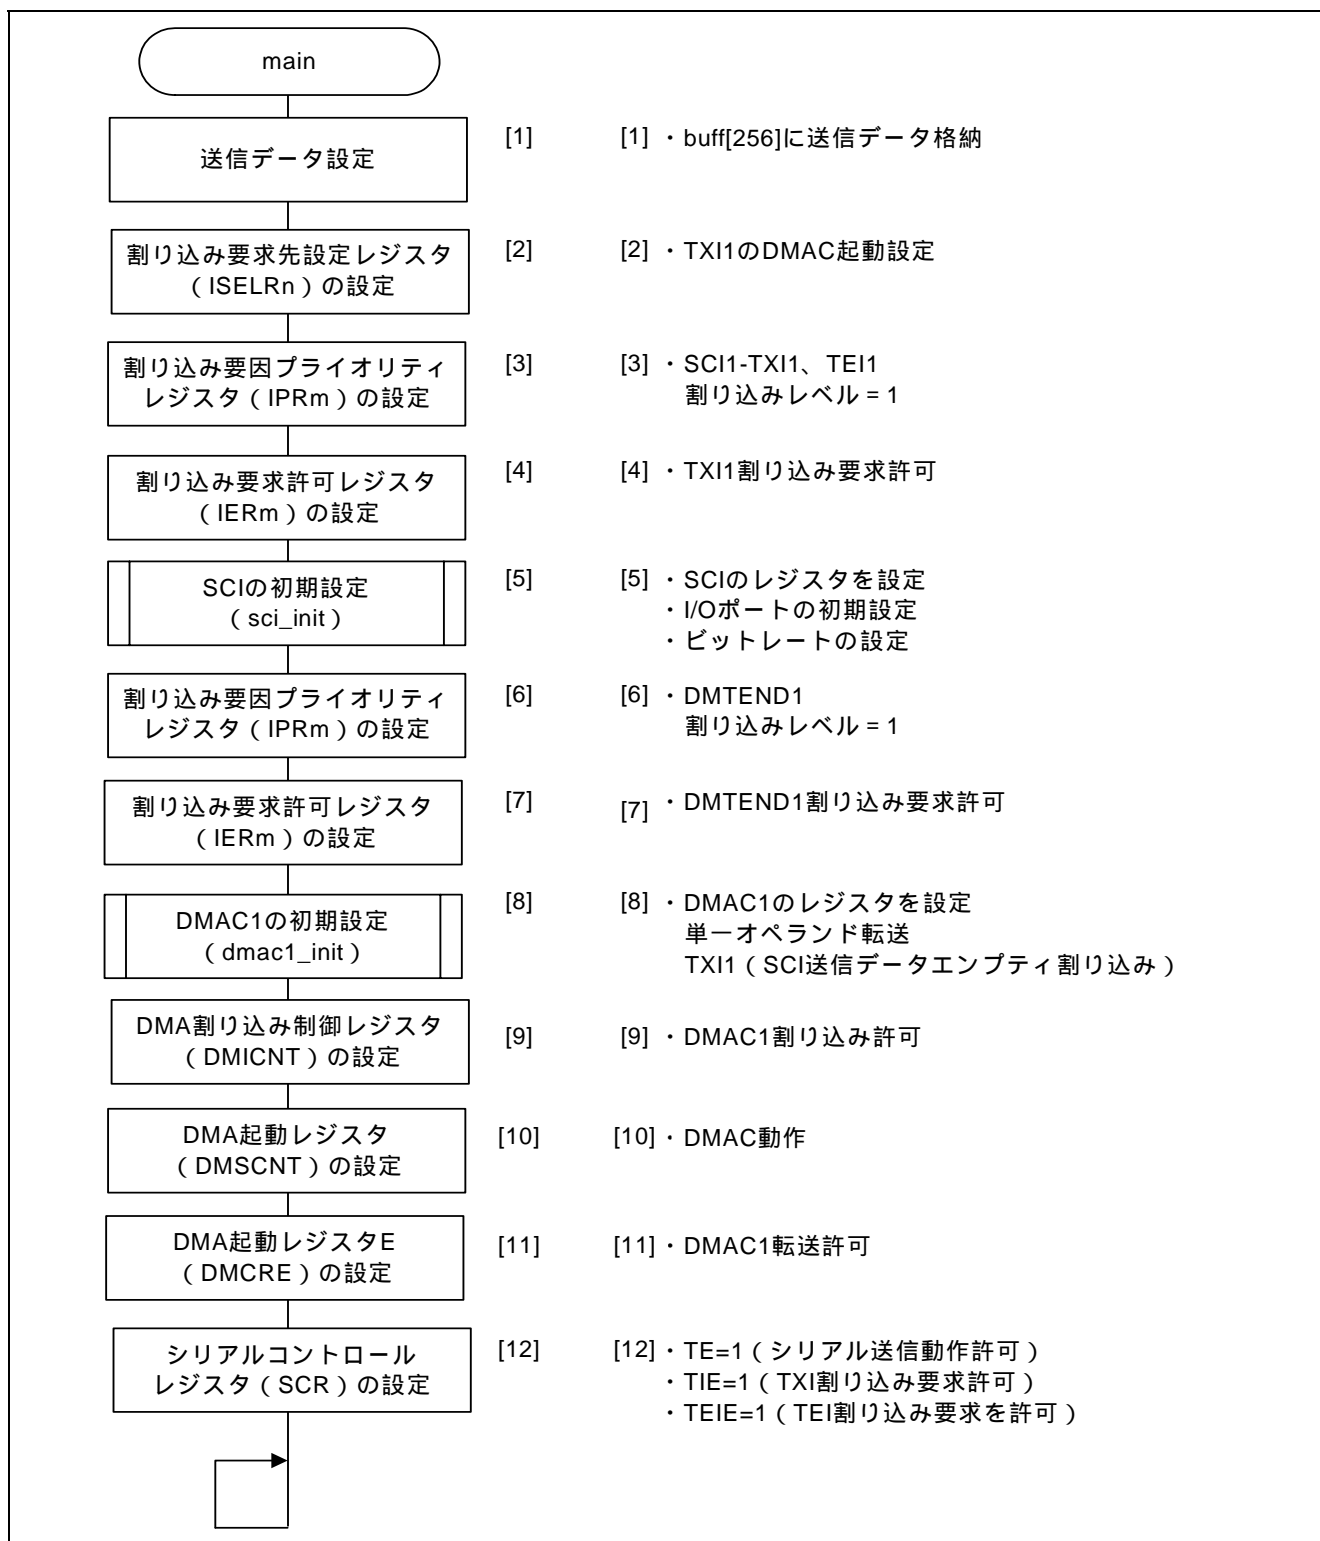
main

送信データ設定

[1]

[1] ・buff[256]に送信データ格納

割り込み要求先設定レジスタ（ISELRn）の設定

[2]

[2] ・TXI1のDMAC起動設定

割り込み要因プライオリティレジスタ（IPRm）の設定

[3]

[3] ・SCI1-TXI1、TEI1 割り込みレベル = 1

割り込み要求許可レジスタ（IERm）の設定

[4]

[4] ・TXI1割り込み要求許可

SCIの初期設定（sci_init）

[5]

[5] ・SCIのレジスタを設定
・I/Oポートの初期設定
・ビットレートの設定

割り込み要因プライオリティレジスタ（IPRm）の設定

[6]

[6] ・DMTEND1 割り込みレベル = 1

割り込み要求許可レジスタ（IERm）の設定

[7]

[7] ・DMTEND1割り込み要求許可

DMAC1の初期設定（dmac1_init）

[8]

[8] ・DMAC1のレジスタを設定
単一オペランド転送
TXI1（SCI送信データエンプティ割り込み）

DMA割り込み制御レジスタ（DMICNT）の設定

[9]

[9] ・DMAC1割り込み許可

DMA起動レジスタ（DMSCNT）の設定

[10]

[10] ・DMAC動作

DMA起動レジスタE（DMCRE）の設定

[11]

[11] ・DMAC1転送許可

シリアルコントロールレジスタ（SCR）の設定

[12]

[12] ・TE=1（シリアル送信動作許可）
・TIE=1（TXI割り込み要求許可）
・TEIE=1（TEI割り込み要求を許可）